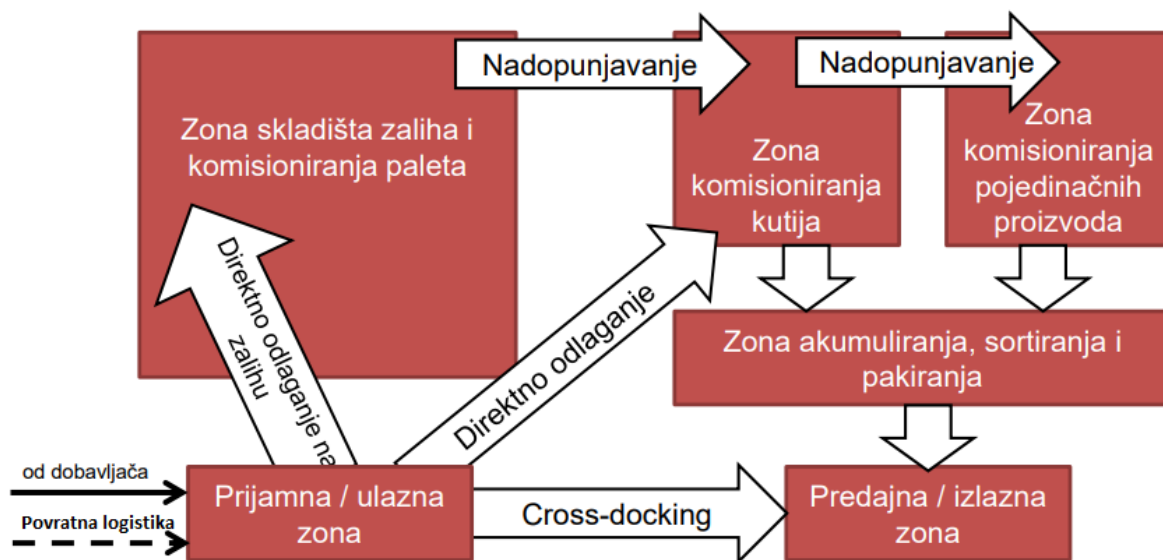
Nadopunjavanje

Nadopunjavanje

Zona skladišta zaliha i komisioniranja paleta

Zona komisioniranja kutija

Zona komisioniranja pojedinačnih proizvoda

Direktno odlaganje na zalihu

Direktno odlaganje

Zona akumuliranja, sortiranja i pakiranja

od dobavljača

Povratna logistika

Prijamna / ulazna zona

Cross-docking

Predajna / izlazna zona